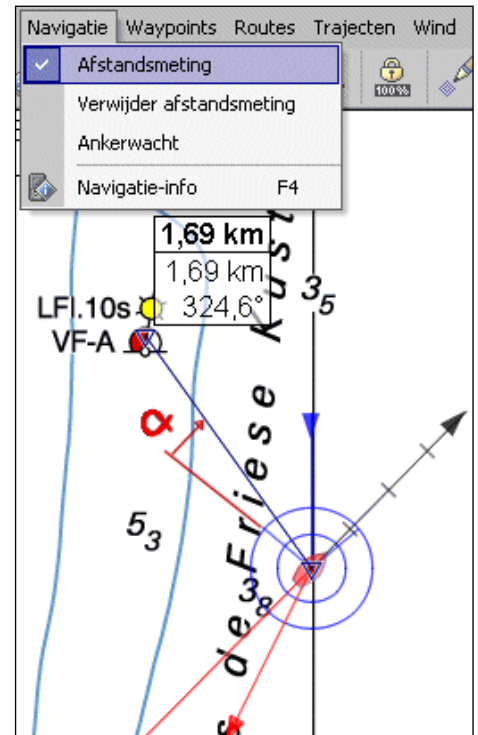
Navigatie Waypoints Routes Trajecten Wind

Afstandsmeting

Verwijder afstandsmeting

Ankerwacht

Navigatie-info F4

100%

1,69 km

1,69 km

324,6°

LFl.10s

VF-A

$3_5$

Kust

Friese

de

$5_3$

$3_8$